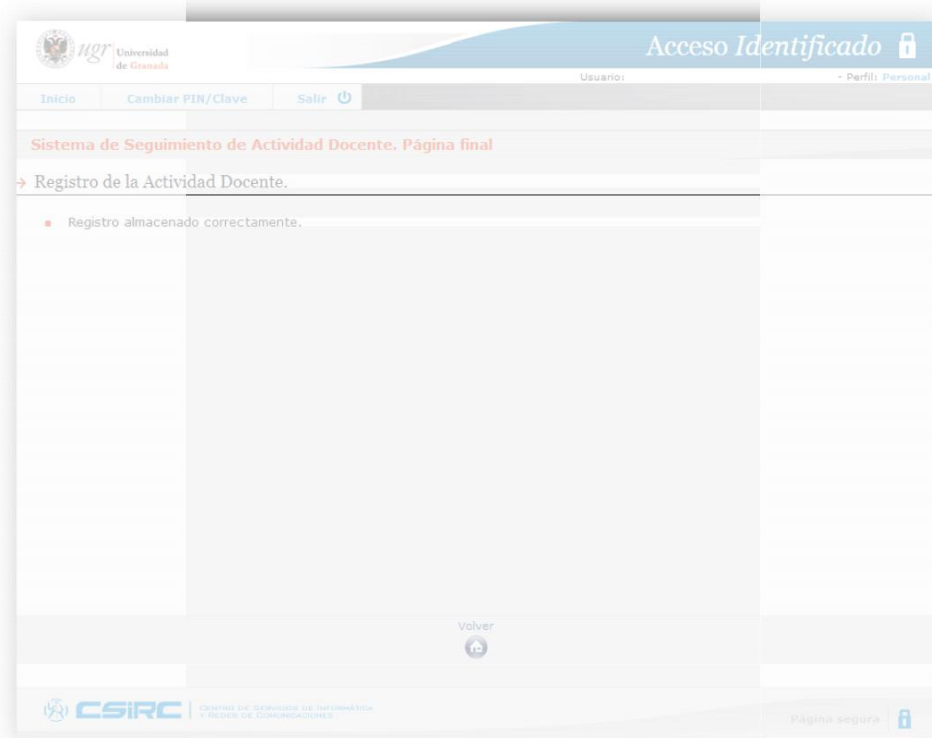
ugr Universidad de Granada

Acceso Identificado

Usuario:

- Perfil: Personal

Inicio

Cambiar PIN/Clave

Salir

Sistema de Seguimiento de Actividad Docente. Página final

Registro de la Actividad Docente.

Registro almacenado correctamente.

Volver

CSIRC

Centro de Servicios de Informática y Redes de Comunicaciones

Página segura